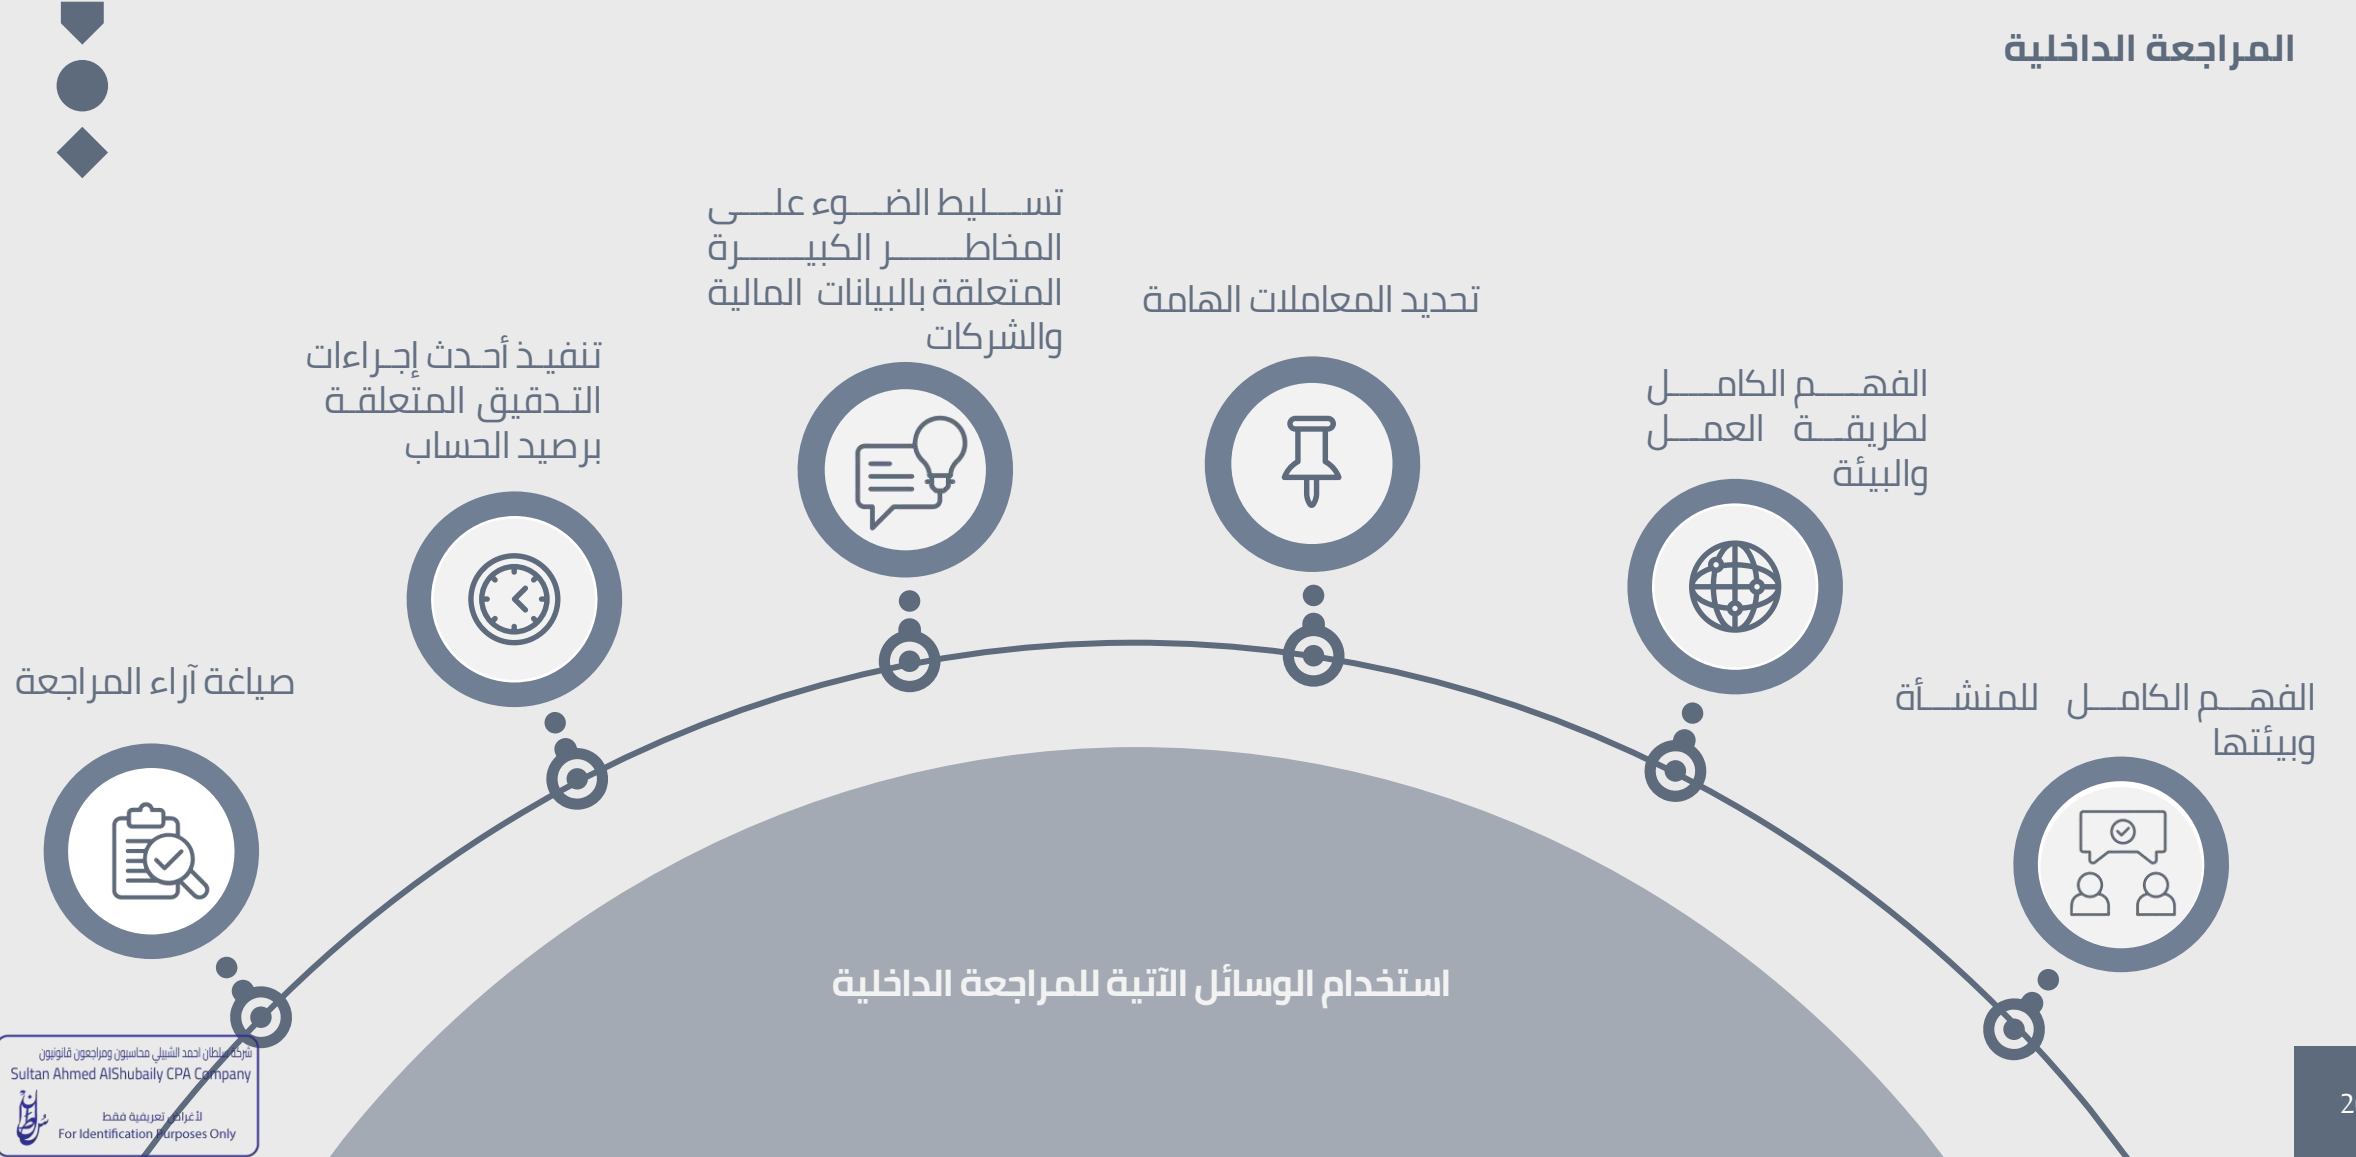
المراجعة الداخلية

تسـليط الضــوء علـى المخاطـــــر الكبيـــرة المتعلقة بالبيانات المالية والشركات

تحديد المعاملات الهامة

تنفيـذ أحـدث إجـراءات التـدقيق المتعلقـة برصيد الحساب

الفهـــم الكامـــل لطريقـــة العمـــل والبيئة

صياغة آراء المراجعة

الفهـــم الكامـــل للمنشـــأة وبيئتها

استخدام الوسائل الآتية للمراجعة الداخلية

شركة سلطان احمد الشبيلي محاسبون ومراجعون قانونيون
Sultan Ahmed AlShubaily CPA Company
لأغراض تعريفية فقط
For Identification Purposes Only

2